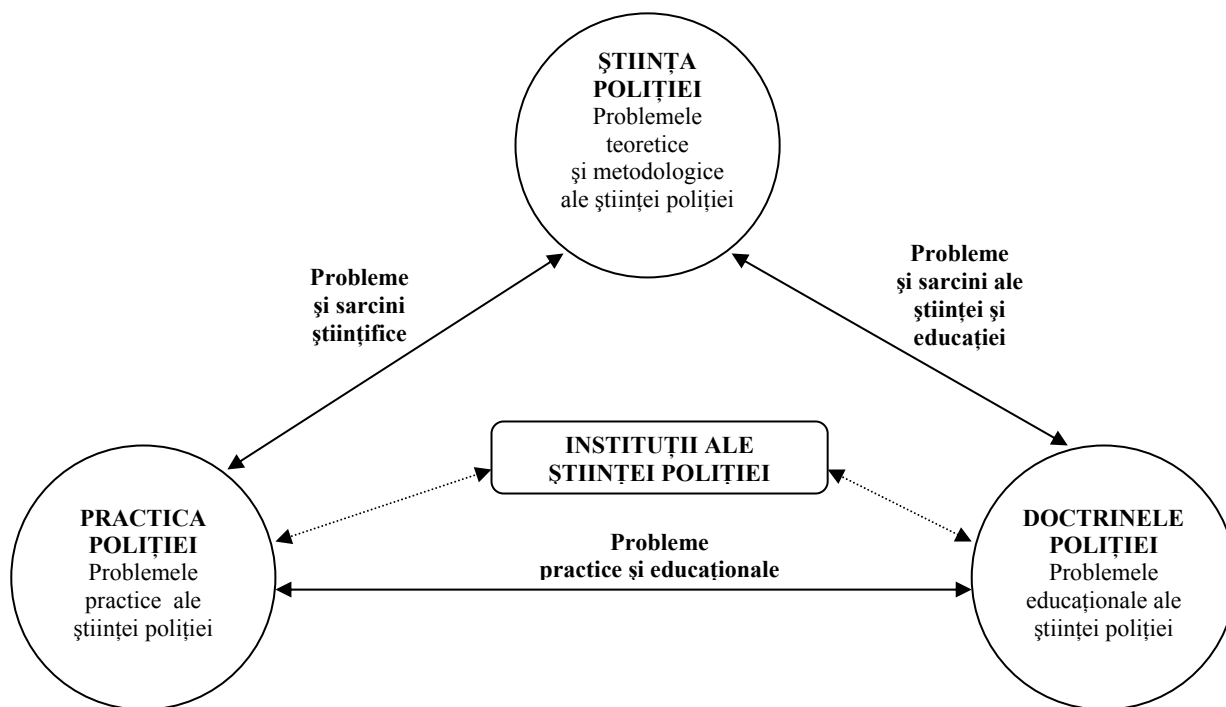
ŞTIINŢA POLIŢIEI
Problemele teoretice şi metodologice ale ştiinţei poliţiei

Probleme şi sarcini ştiinţifice

Probleme şi sarcini ale ştiinţei şi educaţiei

INSTITUŢII ALE ŞTIINŢEI POLIŢIEI

PRACTICA POLIŢIEI
Problemele practice ale ştiinţei poliţiei

Probleme practice şi educaţionale

DOCTRINELE POLIŢIEI
Problemele educaţionale ale ştiinţei poliţiei